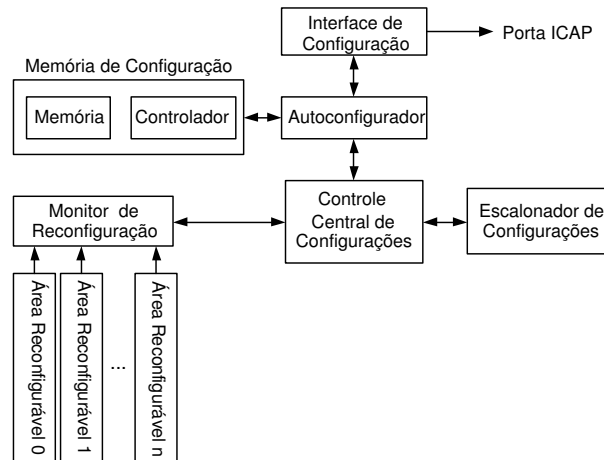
Interface de Configuração

Porta ICAP

Memória de Configuração

Memória

Controlador

Autoconfigurador

Monitor de Reconfiguração

Controle Central de Configurações

Escalonador de Configurações

Área Reconfigurável 0

Área Reconfigurável 1

...

Área Reconfigurável n